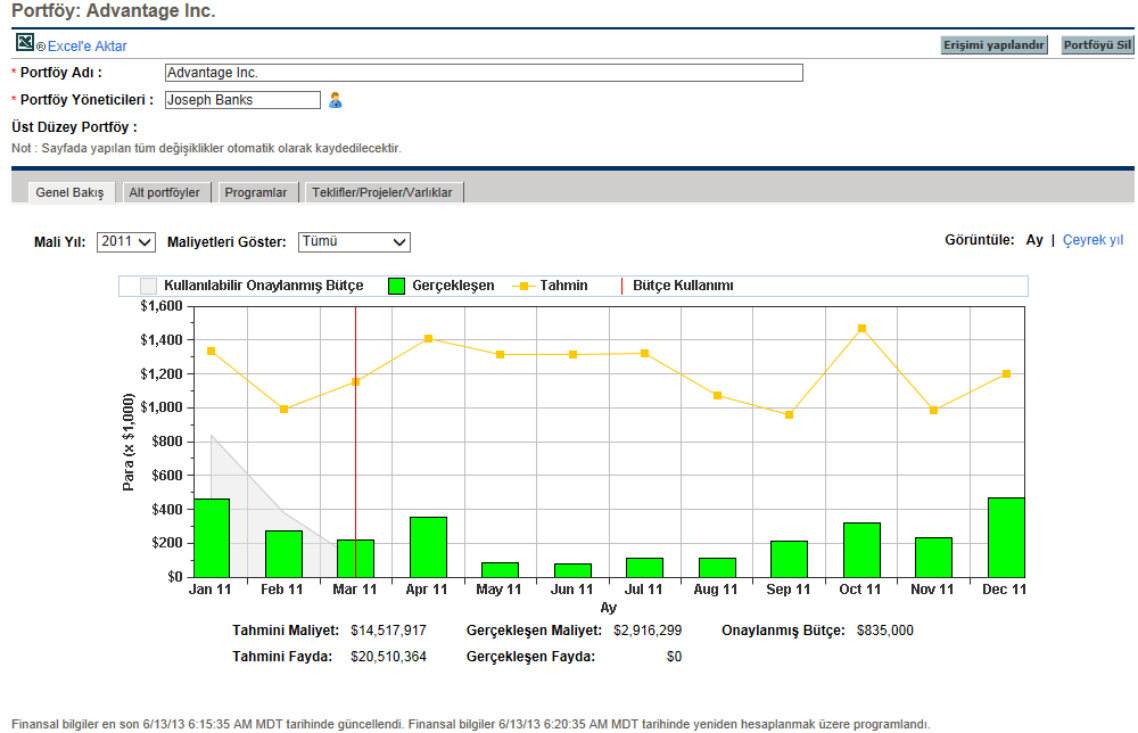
Portföy: Advantage Inc.

Excel'e Aktar

Erişimi yapılandır | Portföyü Sil

* Portföy Adı : Advantage Inc.

* Portföy Yöneticileri : Joseph Banks

Üst Düzey Portföy :

Not : Sayfada yapılan tüm değişiklikler otomatik olarak kaydedilecektir.

Genel Bakış | Alt portföyler | Programlar | Teklifler/Projeler/Varlıklar

Mali Yıl: 2011 Maliyetleri Göster: Tümü

Görüntüle: Ay | Çeyrek yıl

Kullanılabilir Onaylanmış Bütçe | Gerçekleşen | Tahmin | Bütçe Kullanımı

$1,600
$1,400
$1,200
$1,000
$800
$600
$400
$200
$0

Para (x $1,000)

Jan 11 | Feb 11 | Mar 11 | Apr 11 | May 11 | Jun 11 | Jul 11 | Aug 11 | Sep 11 | Oct 11 | Nov 11 | Dec 11

Ay

Tahmini Maliyet: $14,517,917 Gerçekleşen Maliyet: $2,916,299 Onaylanmış Bütçe: $835,000

Tahmini Fayda: $20,510,364 Gerçekleşen Fayda: $0

Finansal bilgiler en son 6/13/13 6:15:35 AM MDT tarihinde güncellendi. Finansal bilgiler 6/13/13 6:20:35 AM MDT tarihinde yeniden hesaplanmak üzere programlandı.